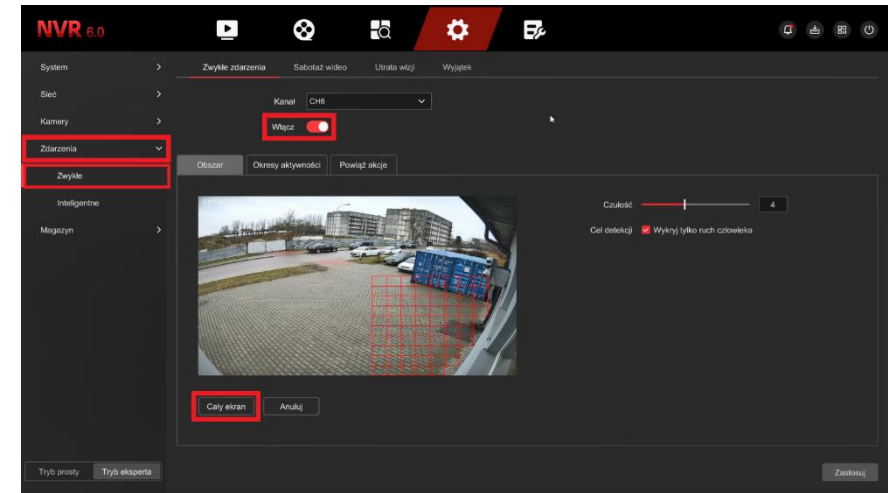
NVR 6.0

System
Sieć
Kamery
Zdarzenia
Zwykłe
Inteligentne
Magazyn

Zwykłe zdarzenia
Sabotaż wideo
Utrata wizji
Wyjątek

Kanał CH6
Włącz

Obszar
Okresy aktywności
Powiąż akcje

Czułość 4
Cel detekcji Wykryj tylko ruch człowieka

Cały ekran
Anuluj

Tryb prosty
Tryb eksperta

Zastosuj